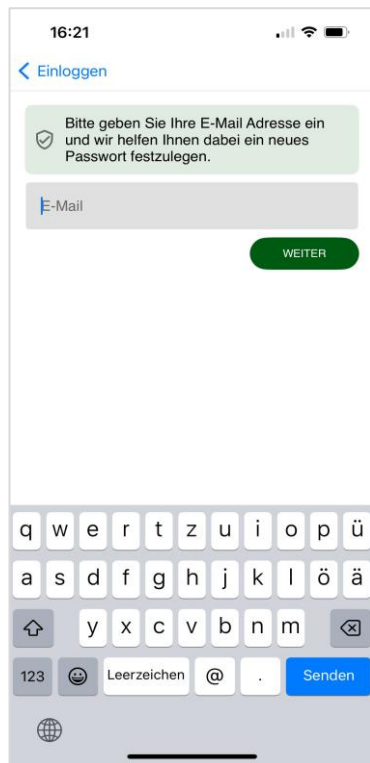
16:21

Einloggen

Bitte geben Sie Ihre E-Mail Adresse ein und wir helfen Ihnen dabei ein neues Passwort festzulegen.

E-Mail

WEITER

q w e r t z u i o p ü
a s d f g h j k l ö ä
y x c v b n m
123 Leerzeichen @ . Senden